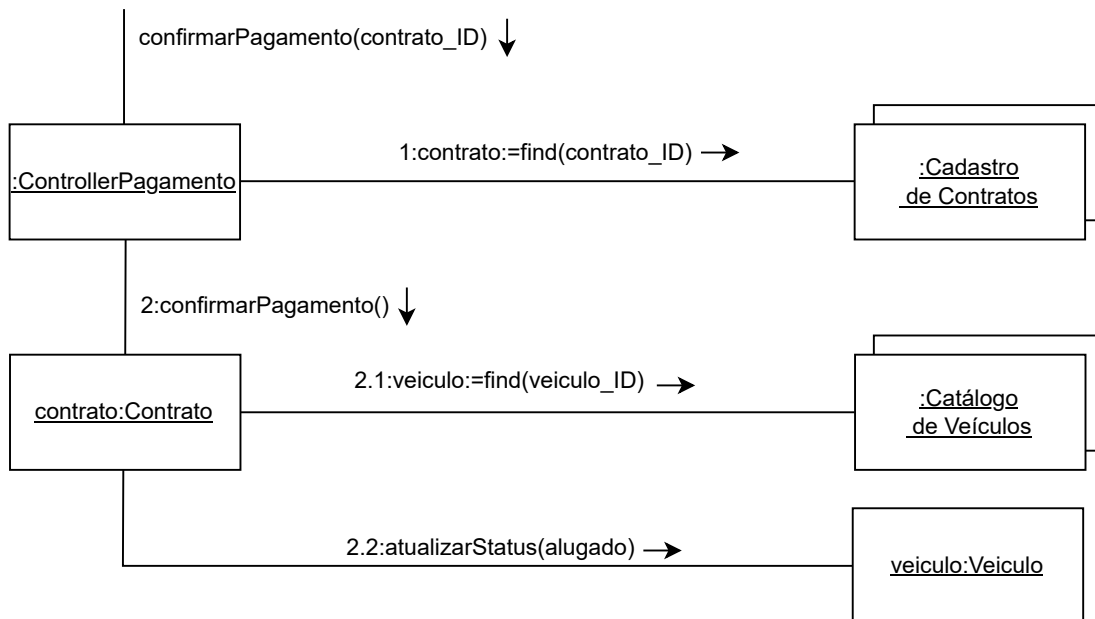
confirmarPagamento(contrato_ID)

:ControllerPagamento

1:contrato:=find(contrato_ID)

:Cadastro de Contratos

2:confirmarPagamento()

contrato:Contrato

2.1:veiculo:=find(veiculo_ID)

:Catálogo de Veículos

2.2:atualizarStatus(alugado)

veiculo:Veiculo